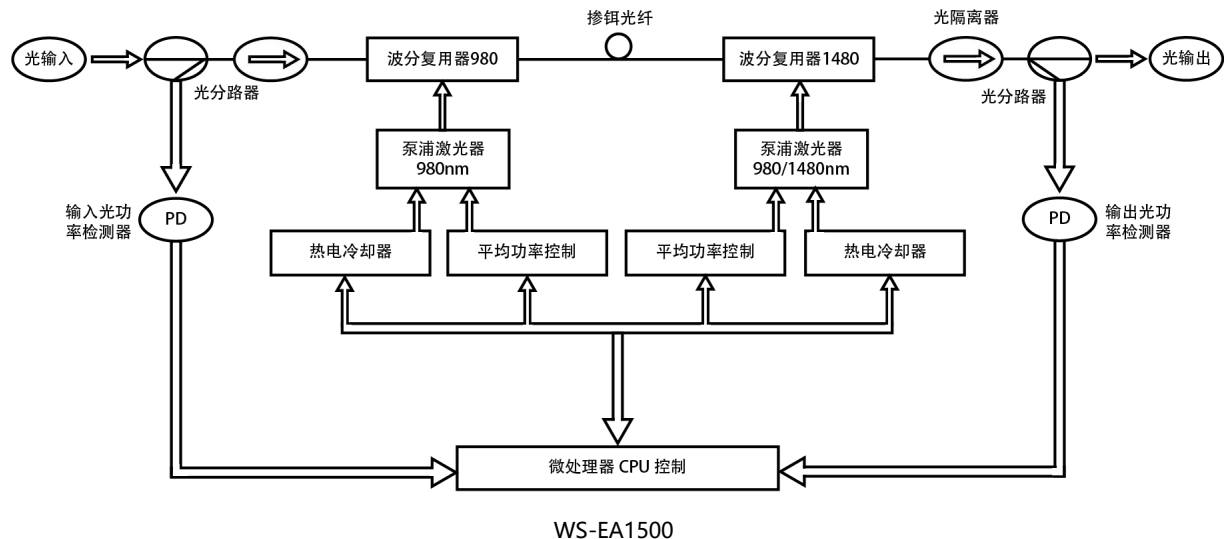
光输入

光分路器

波分复用器980

掺铒光纤

波分复用器1480

光隔离器

光输出

光分路器

泵浦激光器 980nm

泵浦激光器 980/1480nm

输入光功率检测器

PD

输出光功率检测器

PD

热电冷却器

平均功率控制

平均功率控制

热电冷却器

微处理器 CPU 控制

WS-EA1500